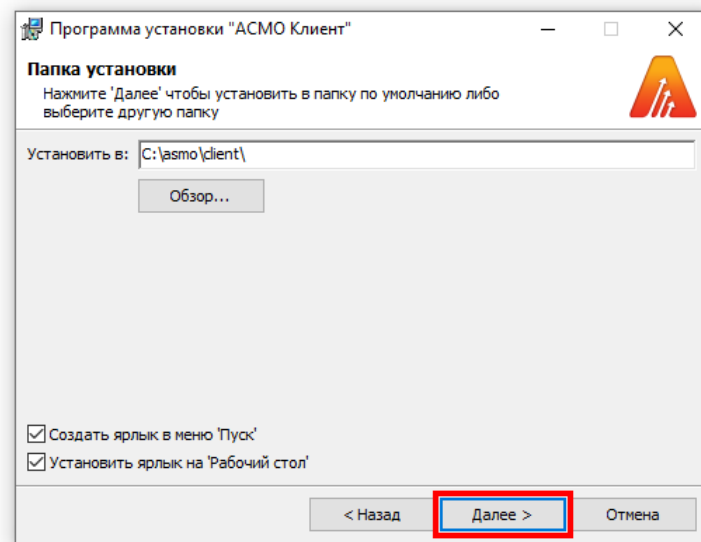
Программа установки "АСМО Клиент"

Папка установки

Нажмите 'Далее' чтобы установить в папку по умолчанию либо выберите другую папку

Установить в: C:\asmo\client\

Обзор...

Создать ярлык в меню 'Пуск'

Установить ярлык на 'Рабочий стол'

< Назад

Далее >

Отмена